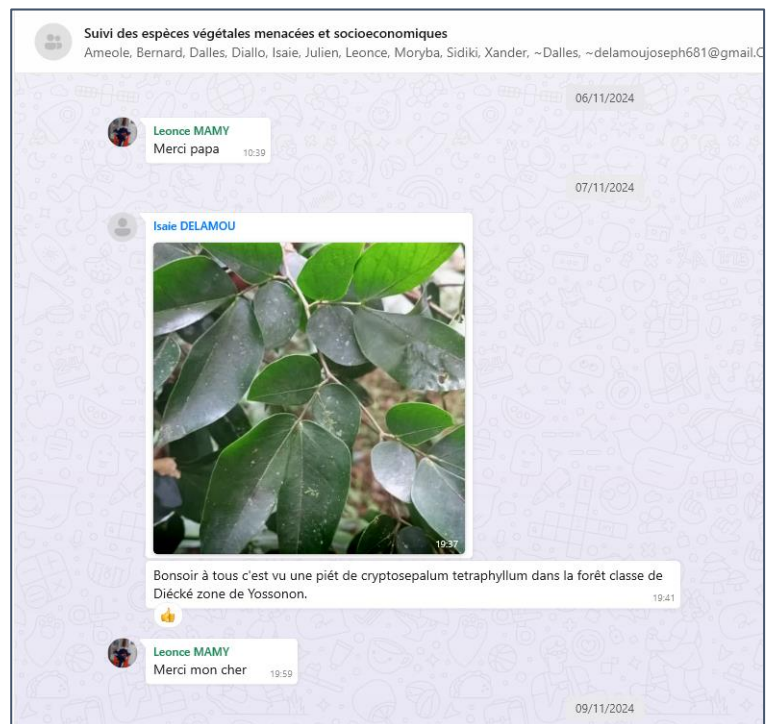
Suivi des espèces végétales menacées et socioeconomiques
Ameole, Bernard, Dalles, Diallo, Isaie, Julien, Leonce, Moryba, Sidiki, Xander, ~Dalles, ~delamoujoseph681@gmail.C

06/11/2024

Leonce MAMY
Merci papa 10:39

07/11/2024

Isaie DELAMOU
19:37

Bonsoir à tous c'est vu une piét de cryptosepalum tetraphyllum dans la forêt classe de Diécké zone de Yossonon. 19:41

👍

Leonce MAMY
Merci mon cher 19:59

09/11/2024